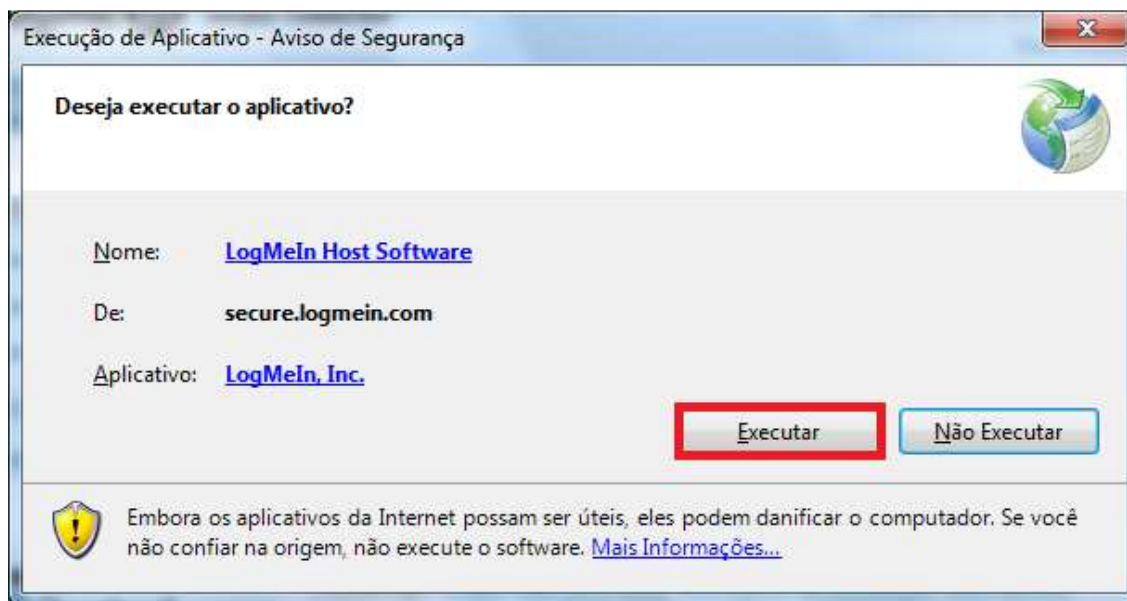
Execução de Aplicativo - Aviso de Segurança

Deseja executar o aplicativo?

Nome: LogMeIn Host Software

De: secure.logmein.com

Aplicativo: LogMeIn, Inc.

Executar

Não Executar

Embora os aplicativos da Internet possam ser úteis, eles podem danificar o computador. Se você não confiar na origem, não execute o software. Mais Informações...